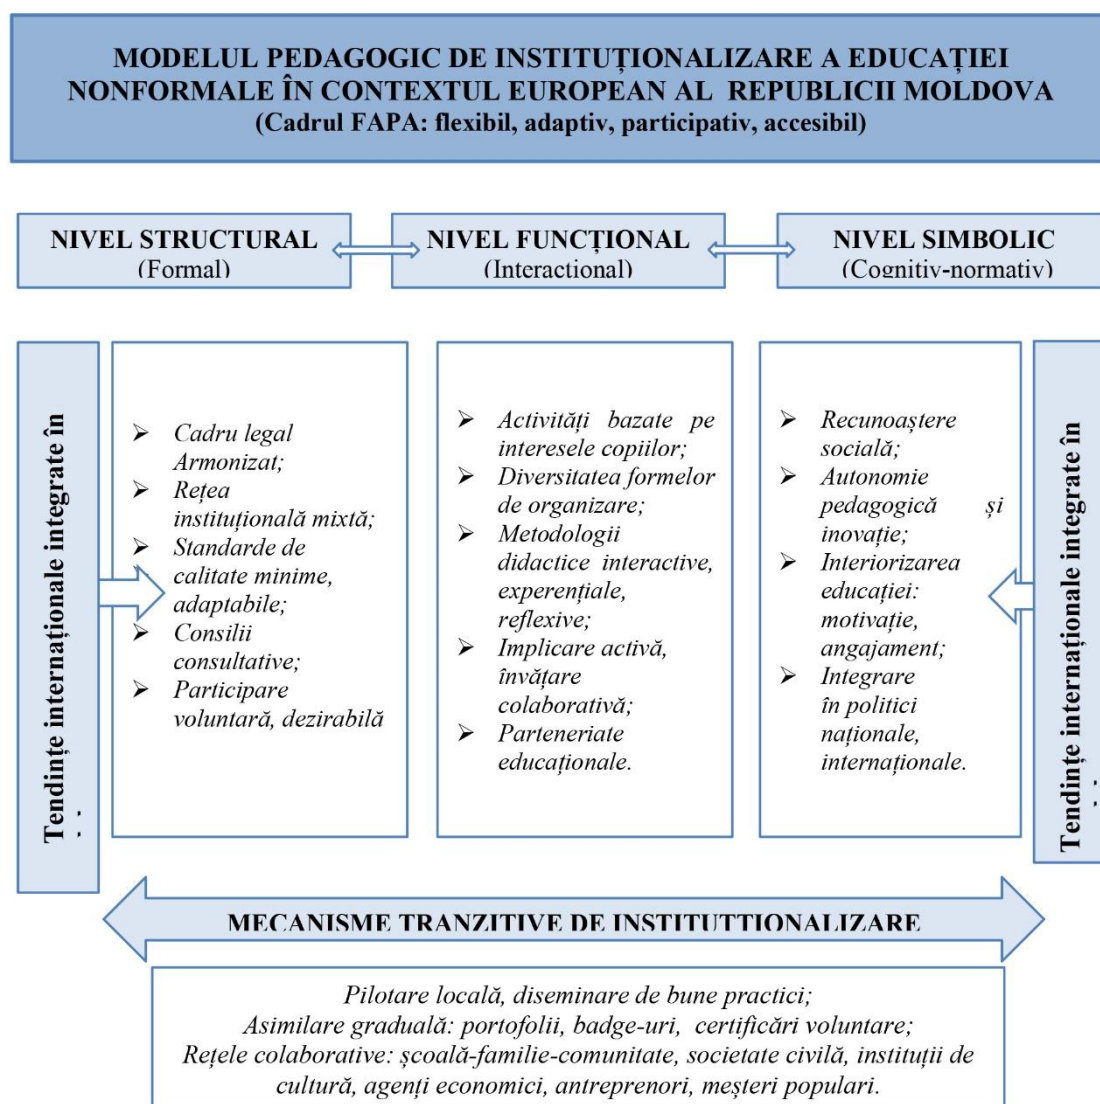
MODELUL PEDAGOGIC DE INSTITUȚIONALIZARE A EDUCAȚIEI NONFORMALE ÎN CONTEXTUL EUROPEAN AL REPUBLICII MOLDOVA
(Cadrul FAPA: flexibil, adaptiv, participativ, accesibil)

NIVEL STRUCTURAL
(Formal)

NIVEL FUNCȚIONAL
(Interacțional)

NIVEL SIMBOLIC
(Cognitiv-normativ)

Tendințe internaționale integrate în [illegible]

➢ Cadru legal Armonizat;
➢ Rețea instituțională mixtă;
➢ Standarde de calitate minime, adaptabile;
➢ Consilii consultative;
➢ Participare voluntară, dezirabilă

➢ Activități bazate pe interesele copiilor;
➢ Diversitatea formelor de organizare;
➢ Metodologii didactice interactive, experențiale, reflexive;
➢ Implicare activă, învățare colaborativă;
➢ Parteneriate educaționale.

➢ Recunoaștere socială;
➢ Autonomie pedagogică și inovație;
➢ Interiorizarea educației: motivație, angajament;
➢ Integrare în politici naționale, internaționale.

Tendințe internaționale integrate în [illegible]

MECANISME TRANZITIVE DE INSTITUȚIONALIZARE

Pilotare locală, diseminare de bune practici;
Asimilare graduală: portofolii, badge-uri, certificări voluntare;
Rețele colaborative: școală-familie-comunitate, societate civilă, instituții de cultură, agenți economici, antreprenori, meșteri populari.